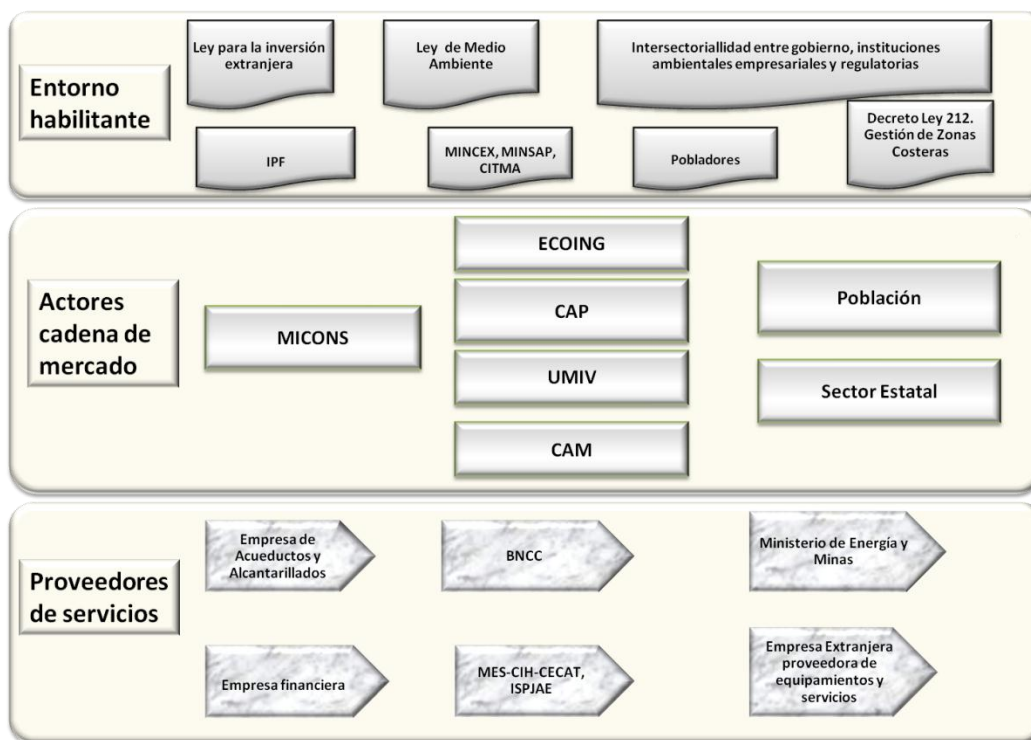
Entorno habilitante

Ley para la inversión extranjera

Ley de Medio Ambiente

Intersectoriallidad entre gobierno, instituciones ambientales empresariales y regulatorias

IPF

MINCEX, MINSAP, CITMA

Pobladores

Decreto Ley 212. Gestión de Zonas Costeras

Actores cadena de mercado

MICONS

ECOING

CAP

UMIV

CAM

Población

Sector Estatal

Proveedores de servicios

Empresa de Acueductos y Alcantarillados

BNCC

Ministerio de Energía y Minas

Empresa financiera

MES-CIH-CECAT, ISPJAE

Empresa Extranjera proveedora de equipamientos y servicios